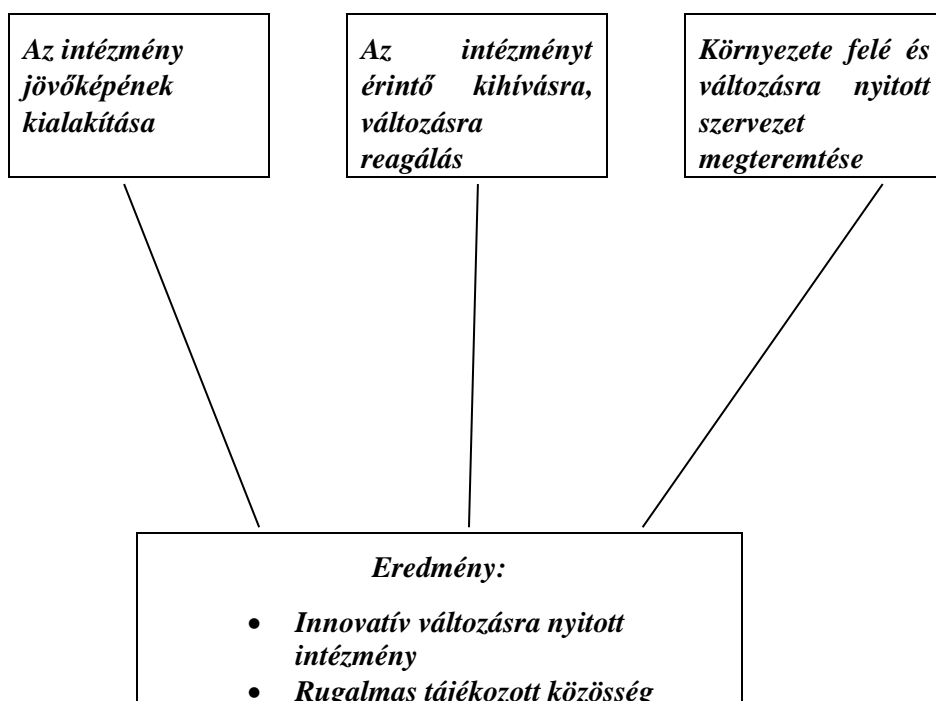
Az intézmény jövőképének kialakítása

Az intézményt érintő kihívásra, változásra reagálás

Környezete felé és változásra nyitott szervezet megteremtése

Eredmény:

- Innovatív változásra nyitott intézmény
- Rugalmas tájékozott közösség